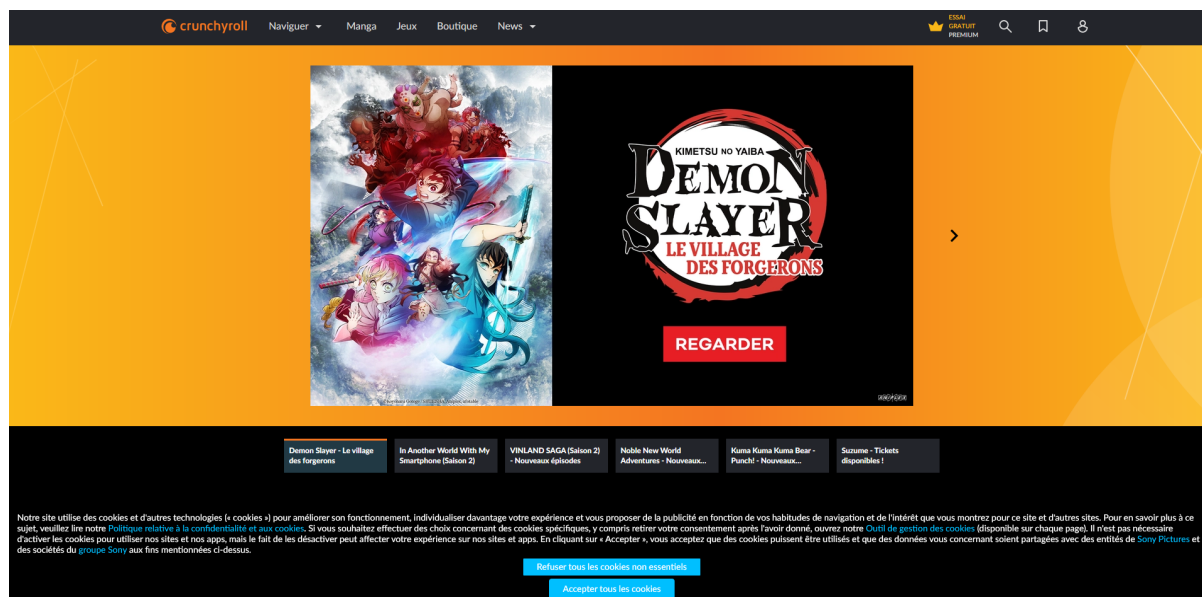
crunchyroll Naviguer Manga Jeux Boutique News

ESSAI GRATUIT PREMIUM

KIMETSU NO YAIBA
DEMON SLAYER
LE VILLAGE DES FORGERONS

REGARDER

Demon Slayer - Le village des forgerons

In Another World With My Smartphone (Saison 2)

VINLAND SAGA (Saison 2) - Nouveaux épisodes

Noble New World Adventures - Nouveaux...

Kuma Kuma Kuma Bear - Punch! - Nouveaux...

Suzume - Tickets disponibles !

Notre site utilise des cookies et d'autres technologies (« cookies ») pour améliorer son fonctionnement, individualiser davantage votre expérience et vous proposer de la publicité en fonction de vos habitudes de navigation et de l'intérêt que vous montrez pour ce site et d'autres sites. Pour en savoir plus à ce sujet, veuillez lire notre Politique relative à la confidentialité et aux cookies. Si vous souhaitez effectuer des choix concernant des cookies spécifiques, y compris retirer votre consentement après l'avoir donné, ouvrez notre Outil de gestion des cookies (disponible sur chaque page). Il n'est pas nécessaire d'activer les cookies pour utiliser nos sites et nos apps, mais le fait de les désactiver peut affecter votre expérience sur nos sites et apps. En cliquant sur « Accepter », vous acceptez que des cookies puissent être utilisés et que des données vous concernant soient partagées avec des entités de Sony Pictures et des sociétés du groupe Sony aux fins mentionnées ci-dessus.

Refuser tous les cookies non essentiels

Accepter tous les cookies